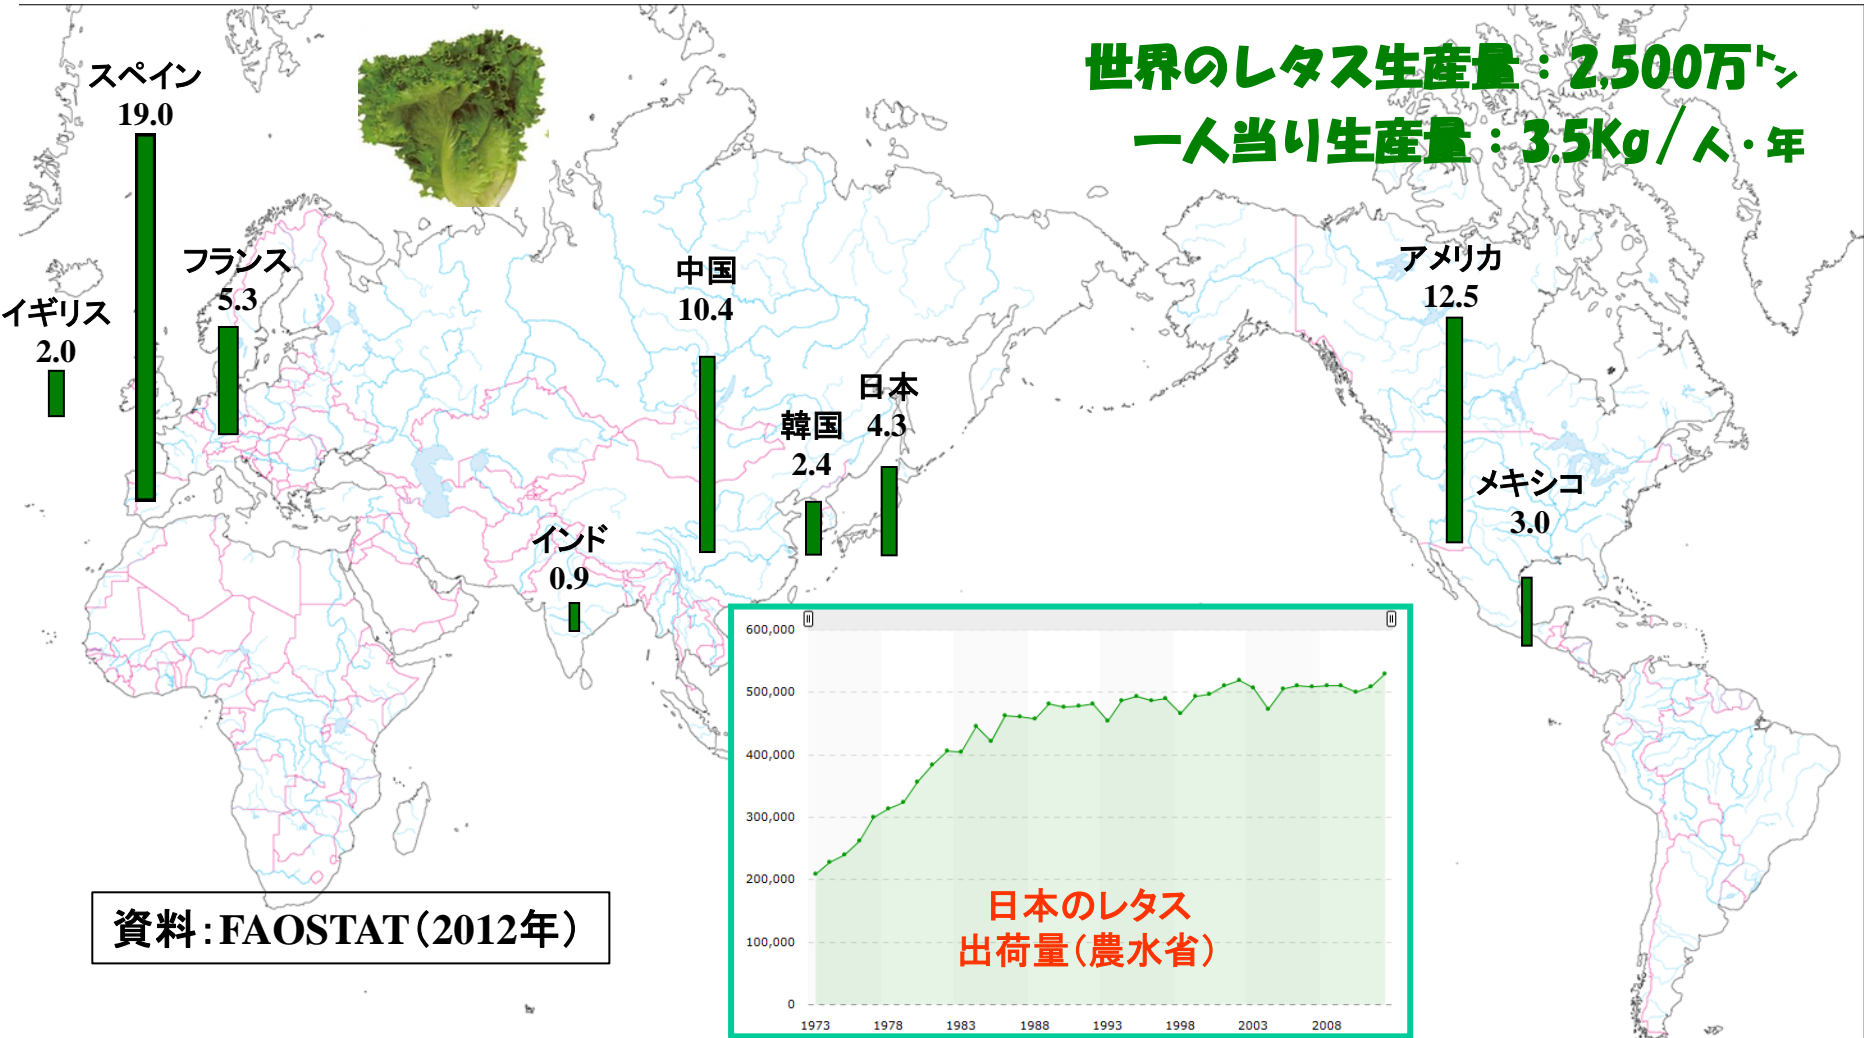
世界のレタス生産量：2,500万トン
一人当り生産量：3.5Kg／人・年

スペイン
19.0

イギリス
2.0

フランス
5.3

中国
10.4

日本
4.3

韓国
2.4

インド
0.9

アメリカ
12.5

メキシコ
3.0

600,000
500,000
400,000
300,000
200,000
100,000
0
1973 1978 1983 1988 1993 1998 2003 2008

日本のレタス
出荷量（農水省）

資料：FAOSTAT（2012年）